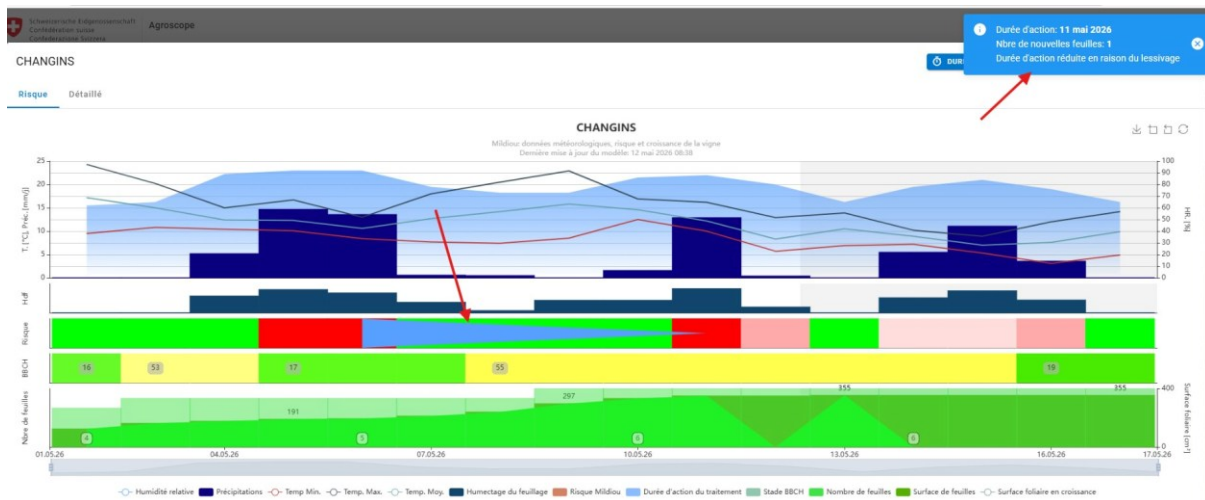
Schweizerische Eidgenossenschaft
Confédération suisse
Confederazione Svizzera

Agroscope

CHANGINS

Risque Détaillé

DURÉ

Durée d'action: 11 mai 2026
Nbre de nouvelles feuilles: 1
Durée d'action réduite en raison du lessivage

CHANGINS

Mildiou: données météorologiques, risque et croissance de la vigne
Dernière mise à jour du modèle: 12 mai 2026 08:38

T. [°C], Préc. [mm/j]

25
20
15
10
5
0

100
90
80
70
60
50
40
30
20
10
0

HR. [%]

Hdf

Risque

BBCH

16 53 17 55 19

Nbre de feuilles

191 297 355 355

4 5 6 6

400
0

Surface foliaire [cm²]

01.05.26 04.05.26 07.05.26 10.05.26 13.05.26 16.05.26 17.05.26

Humidité relative Précipitations Temp Min. Temp. Max. Temp. Moy. Humectage du feuillage Risque Mildiou Durée d'action du traitement Stade BBCH Nombre de feuilles Surface de feuilles Surface foliaire en croissance